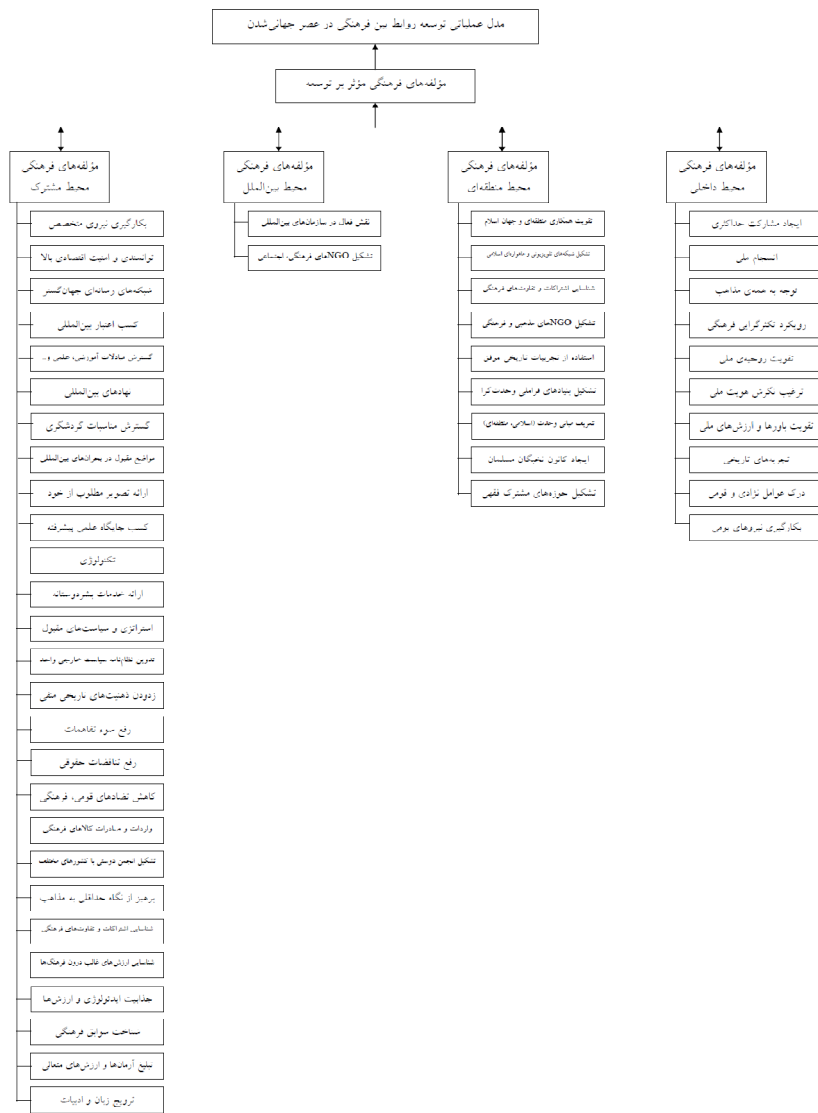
مدل عملیاتی توسعه روابط بین فرهنگی در عصر جهانی‌شدن

مؤلفه‌های فرهنگی مؤثر بر توسعه

مؤلفه‌های فرهنگی محیط داخلی

ایجاد مشارکت حداکثری

انسجام ملی

توجه به همه‌ی مذاهب

رویکرد تکثرگرایی فرهنگی

تقویت روحیه‌ی ملی

ترغیب نگرش هویت ملی

تقویت باورها و ارزش‌های ملی

تجربه‌های تاریخی

درک عوامل نژادی و قومی

بکارگیری نیروهای بومی

مؤلفه‌های فرهنگی محیط منطقه‌ای

تقویت همکاری منطقه‌ای و جهان اسلام

تشکیل شبکه‌های تلویزیونی و ماهواره‌ای اسلامی

شناسایی اشتراکات و تفاوت‌های فرهنگی

تشکیل NGOهای مذهبی و فرهنگی

استفاده از تجربیات تاریخی موفق

تشکیل بنیادهای فراملی وحدت‌گرا

تعریف مبانی وحدت (اسلامی، منطقه‌ای)

ایجاد کانون نخبگان مسلمان

تشکیل حوزه‌های مشترک فقهی

مؤلفه‌های فرهنگی محیط بین‌الملل

نقش فعال در سازمان‌های بین‌المللی

تشکیل NGOهای فرهنگی، اجتماعی

مؤلفه‌های فرهنگی محیط مشترک

بکارگیری نیروی متخصص

توانمندی و امنیت اقتصادی بالا

شبکه‌های رسانه‌ای جهان‌گستر

کسب اعتبار بین‌المللی

گسترش مبادلات آموزشی، علمی و...

نهادهای بین‌المللی

گسترش مناسبات گردشگری

مواضع مقبول در بحران‌های بین‌المللی

ارائه تصویر مطلوب از خود

کسب جایگاه علمی پیشرفته

تکنولوژی

ارائه خدمات بشردوستانه

استراتژی و سیاست‌های مقبول

تدوین نظام‌نامه سیاست خارجی واحد

زدودن ذهنیت‌های تاریخی منفی

رفع سوء تفاهمات

رفع تناقضات حقوقی

کاهش تضادهای قومی، فرهنگی

واردات و صادرات کالاهای فرهنگی

تشکیل انجمن دوستی با کشورهای مختلف

پرهیز از نگاه حداقلی به مذاهب

شناسایی اشتراکات و تفاوت‌های فرهنگی

شناسایی ارزش‌های غالب درون فرهنگ‌ها

جذابیت ایدئولوژی و ارزش‌ها

مساحت حوزه‌ی فرهنگی

تبلیغ آرمان‌ها و ارزش‌های متعالی

ترویج زبان و ادبیات